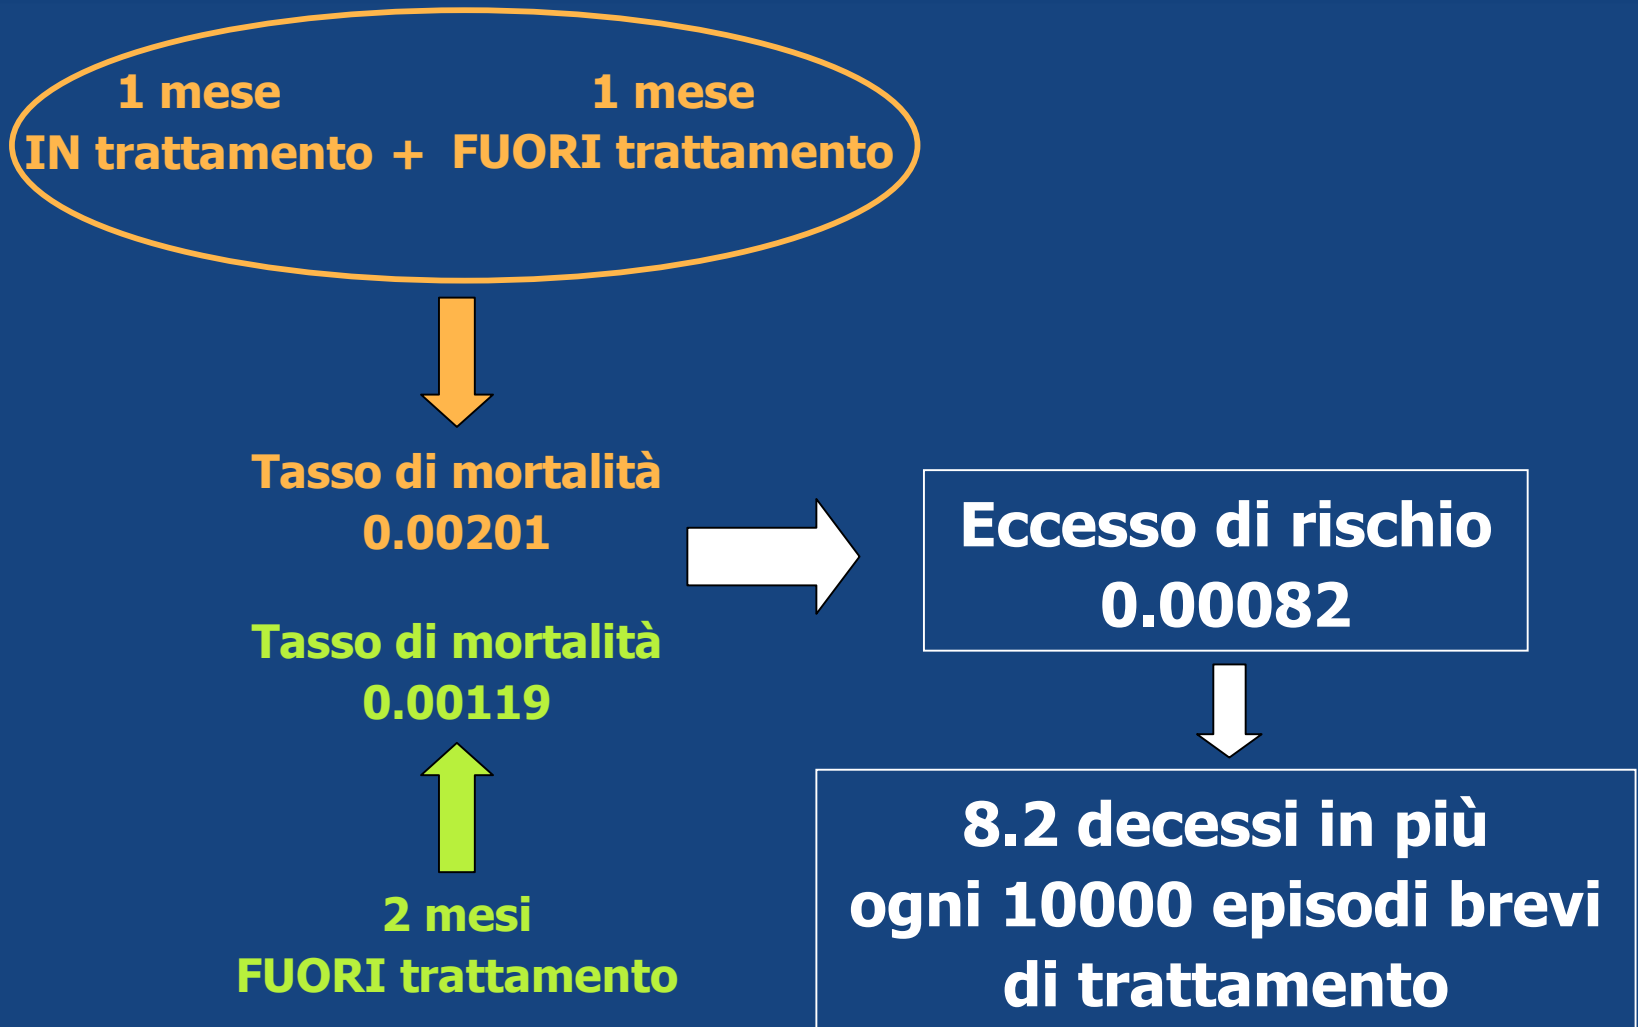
1 mese
IN trattamento + 1 mese
FUORI trattamento

Tasso di mortalità
0.00201

Tasso di mortalità
0.00119

2 mesi
FUORI trattamento

Eccesso di rischio
0.00082

8.2 decessi in più
ogni 10000 episodi brevi
di trattamento